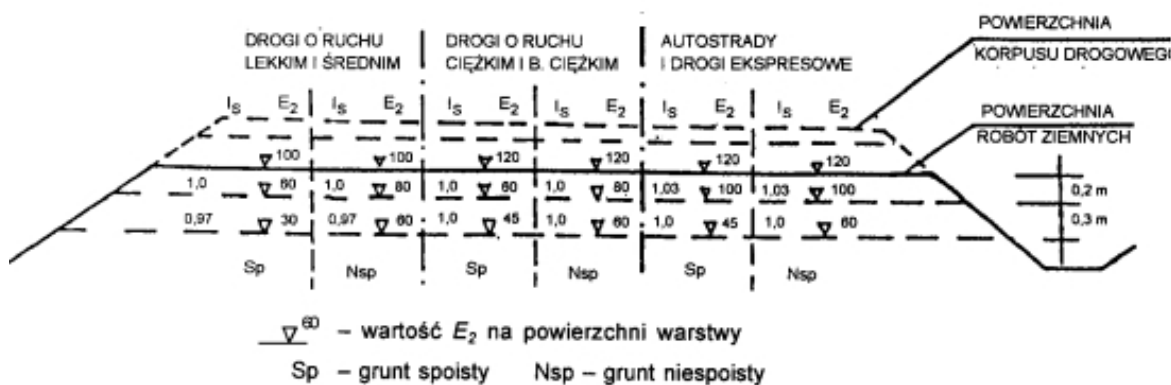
DROGI O RUCHU LEKKIM I ŚREDNIM

DROGI O RUCHU CIĘŻKIM I B. CIĘŻKIM

AUTOSTRADY I DROGI EKSPRESOWE

POWIERZCHNIA KORPUSU DROGOWEG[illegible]

POWIERZCHNIA ROBÓT ZIEMNYCH

$I_S$ $E_2$ $I_S$ $E_2$ $I_S$ $E_2$ $I_S$ $E_2$ $I_S$ $E_2$ $I_S$ $E_2$

100 100 120 120 120 120

1,0 60 1,0 80 1,0 60 1,0 80 1,03 100 1,03 100

0,97 30 0,97 60 1,0 45 1,0 60 1,0 45 1,0 60

0,2 m

0,3 m

Sp Nsp Sp Nsp Sp Nsp

60 – wartość $E_2$ na powierzchni warstwy

Sp – grunt spoisty Nsp – grunt niespoisty